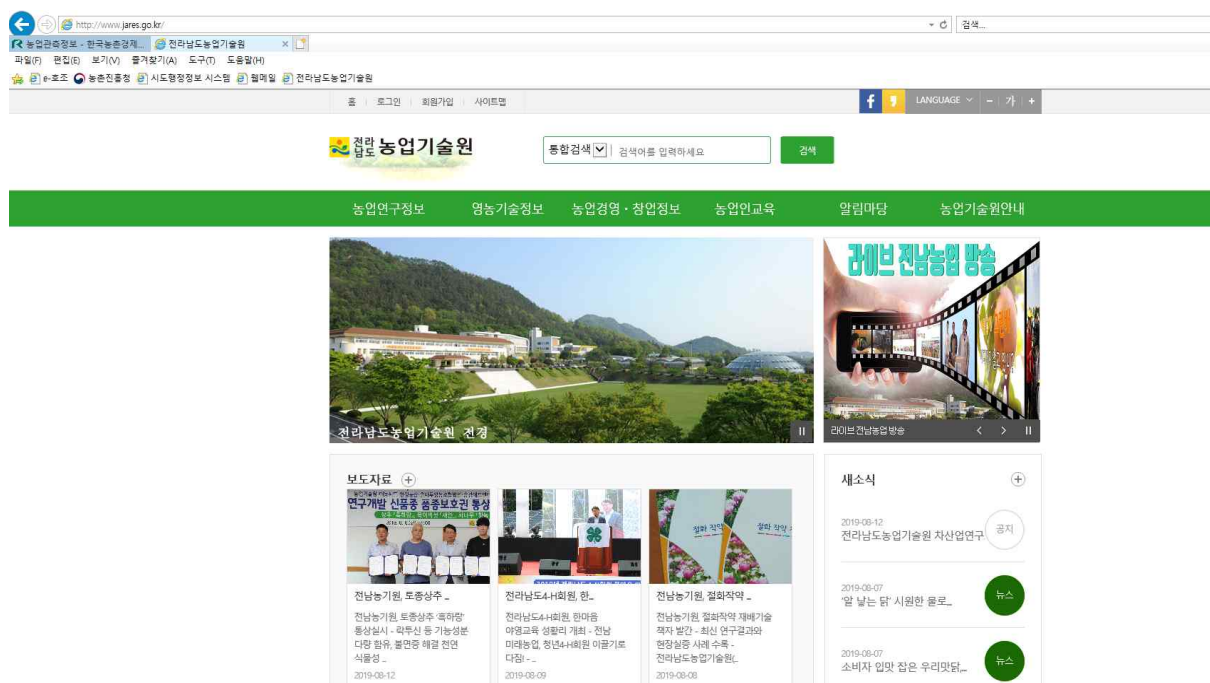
http://www.jares.go.kr/

검색...

농업관측정보 - 한국농촌경제...

전라남도농업기술원

파일(F) 편집(E) 보기(V) 즐겨찾기(A) 도구(T) 도움말(H)

e-호조 농촌진흥청 시도행정정보 시스템 웹메일 전라남도농업기술원

홈 | 로그인 | 회원가입 | 사이트맵

LANGUAGE - 가 +

전라남도 농업기술원

통합검색 검색어를 입력하세요 검색

농업연구정보 영농기술정보 농업경영 · 창업정보 농업인교육 알림마당 농업기술원안내

전라남도농업기술원 전경

라이브 전남농업 방송

라이브 전남농업 방송

보도자료

연구개발 신품종 품종보호권 통상

전남농기원, 토종상추 _
전남농기원, 토종상추 '흑하랑' 통상실시 - 락투신 등 기능성분 다량 함유, 불면증 해결 천연 식물성 _
2019-08-12

전라남도4-H회원, 한_
전라남도4-H회원, 한마음 야영교육 성황리 개최 - 전남 미래농업, 청년4-H회원 이끌기로 다짐! - _
2019-08-09

전남농기원, 절화작약 _
전남농기원, 절화작약 재배기술 책자 발간 - 최신 연구결과와 현장실증 사례 수록 - 전라남도농업기술원(_
2019-08-08

새소식

2019-08-12
전라남도농업기술원 차산업연구
공지

2019-08-07
'알 낳는 닭' 시원한 물로_
뉴스

2019-08-07
소비자 입맛 잡은 우리맛닭,_
뉴스